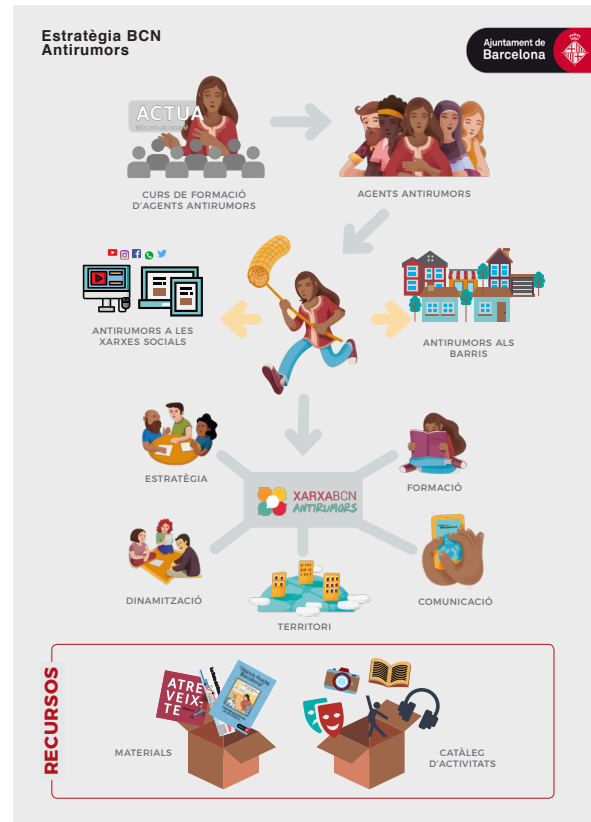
Estratègia BCN Antirumors

Ajuntament de Barcelona

ACTUA

CURS DE FORMACIÓ D'AGENTS ANTIRUMORS

AGENTS ANTIRUMORS

ANTIRUMORS A LES XARXES SOCIALS

ANTIRUMORS ALS BARRIS

ESTRATÈGIA

FORMACIÓ

XARXABCN ANTIRUMORS

DINAMITZACIÓ

COMUNICACIÓ

TERRITORI

RECURSOS

ATRE VEIX- TE

MATERIALS

CATÀLEG D'ACTIVITATS